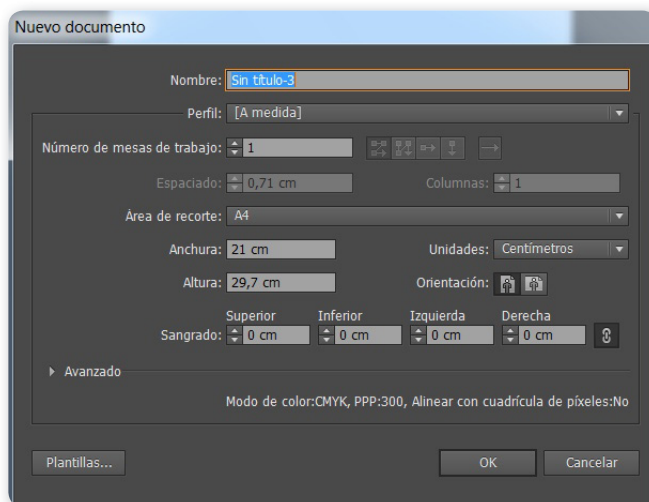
Nuevo documento

Nombre: Sin título-3

Perfil: [A medida]

Número de mesas de trabajo: 1

Espaciado: 0,71 cm

Columnas: 1

Área de recorte: A4

Anchura: 21 cm

Unidades: Centímetros

Altura: 29,7 cm

Orientación:

Superior
Inferior
Izquierda
Derecha

Sangrado: 0 cm
0 cm
0 cm
0 cm

Avanzado

Modo de color:CMYK, PPP:300, Alinear con cuadrícula de píxeles:No

Plantillas...

OK

Cancelar